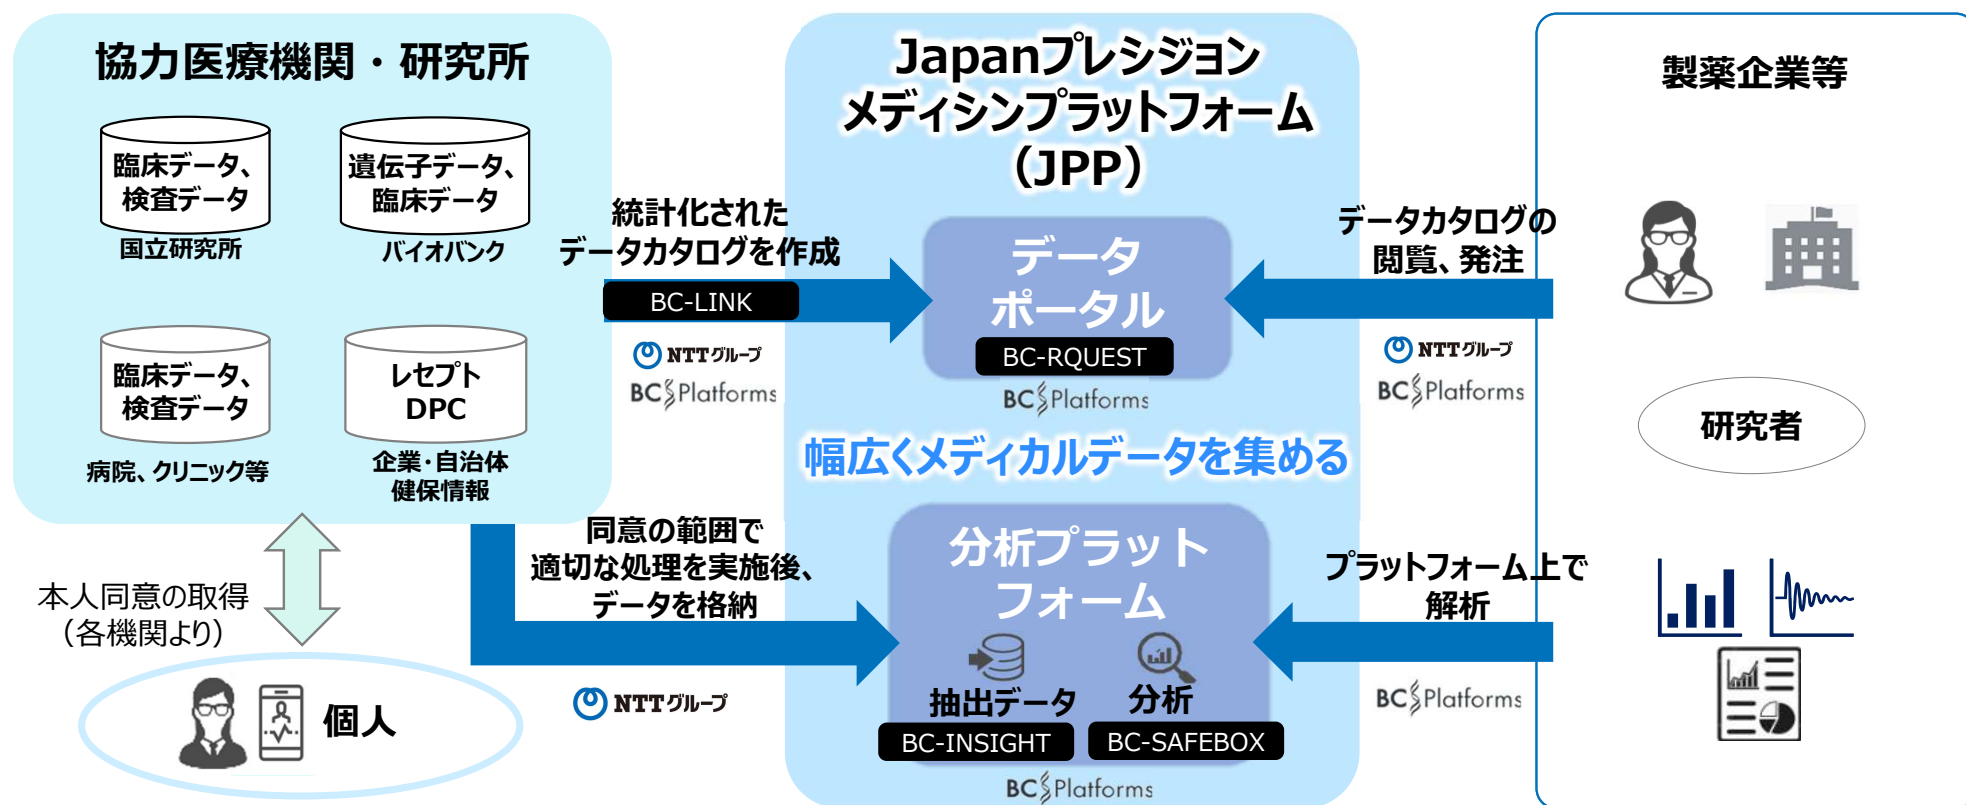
協力医療機関・研究所

臨床データ、検査データ
国立研究所

遺伝子データ、臨床データ
バイオバンク

臨床データ、検査データ
病院、クリニック等

レセプト DPC
企業・自治体 健保情報

本人同意の取得（各機関より）

個人

統計化されたデータカタログを作成
BC-LINK
NTTグループ
BC Platforms

同意の範囲で適切な処理を実施後、データを格納
NTTグループ

Japanプレシジョン メディシンプラットフォーム（JPP）

データ ポータル
BC-RQUEST
BC Platforms

幅広くメディカルデータを集める

分析プラット フォーム
抽出データ
分析
BC-INSIGHT
BC-SAFEBOX
BC Platforms

データカタログの閲覧、発注
NTTグループ
BC Platforms

プラットフォーム上で解析
BC Platforms

製薬企業等

研究者